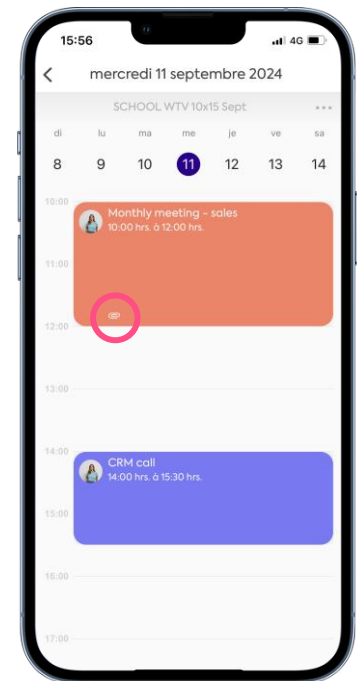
15:56
4G

mercredi 11 septembre 2024

SCHOOL WTV 10x15 Sept

| di | lu | ma | me | je | ve | sa |
|---|---|---|---|---|---|---|
| 8 | 9 | 10 | 11 | 12 | 13 | 14 |

10:00
Monthly meeting - sales
10:00 hrs. à 12:00 hrs.
11:00
12:00
13:00
14:00
CRM call
14:00 hrs. à 15:30 hrs.
15:00
16:00
17:00